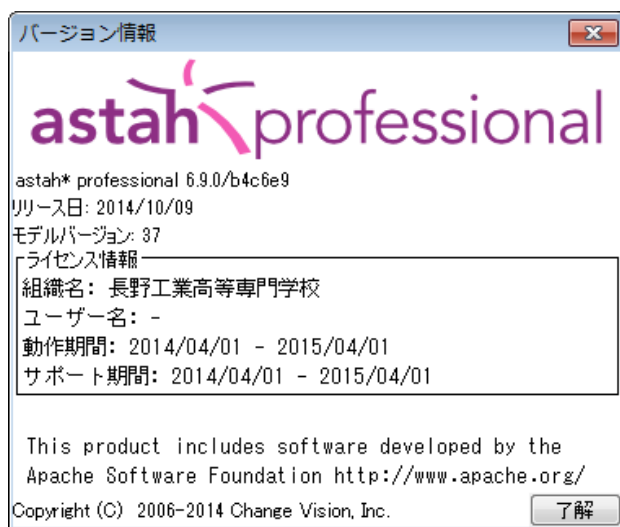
バージョン情報

astah professional

astah* professional 6.9.0/b4c6e9
リリース日: 2014/10/09
モデルバージョン: 37

ライセンス情報
組織名: 長野工業高等専門学校
ユーザー名: -
動作期間: 2014/04/01 - 2015/04/01
サポート期間: 2014/04/01 - 2015/04/01

This product includes software developed by the Apache Software Foundation http://www.apache.org/

Copyright (C) 2006-2014 Change Vision, Inc.

了解